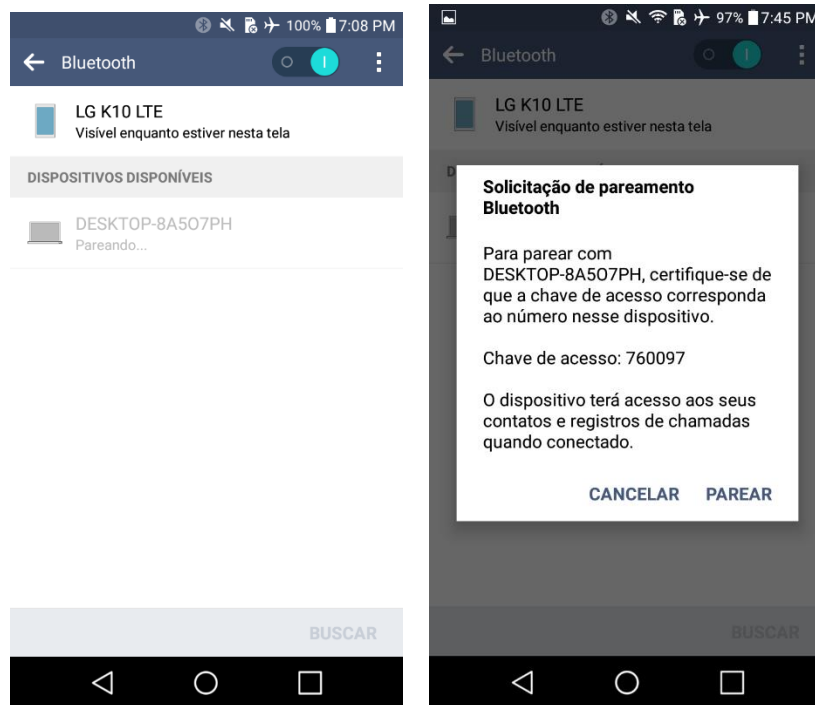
100% 7:08 PM

Bluetooth

LG K10 LTE
Visível enquanto estiver nesta tela

DISPOSITIVOS DISPONÍVEIS

DESKTOP-8A5O7PH
Pareando...

BUSCAR

97% 7:45 PM

Bluetooth

LG K10 LTE
Visível enquanto estiver nesta tela

D

Solicitação de pareamento Bluetooth

Para parear com DESKTOP-8A5O7PH, certifique-se de que a chave de acesso corresponda ao número nesse dispositivo.

Chave de acesso: 760097

O dispositivo terá acesso aos seus contatos e registros de chamadas quando conectado.

CANCELAR PAREAR

BUSCAR